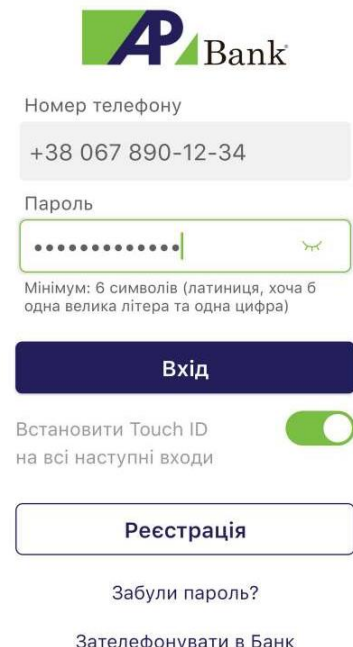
AP Bank

Номер телефону

+38 067 890-12-34

Пароль

•••••••••••••

Мінімум: 6 символів (латиниця, хоча б одна велика літера та одна цифра)

Вхід

Встановити Touch ID на всі наступні входи

Реєстрація

Забули пароль?

Зателефонувати в Банк